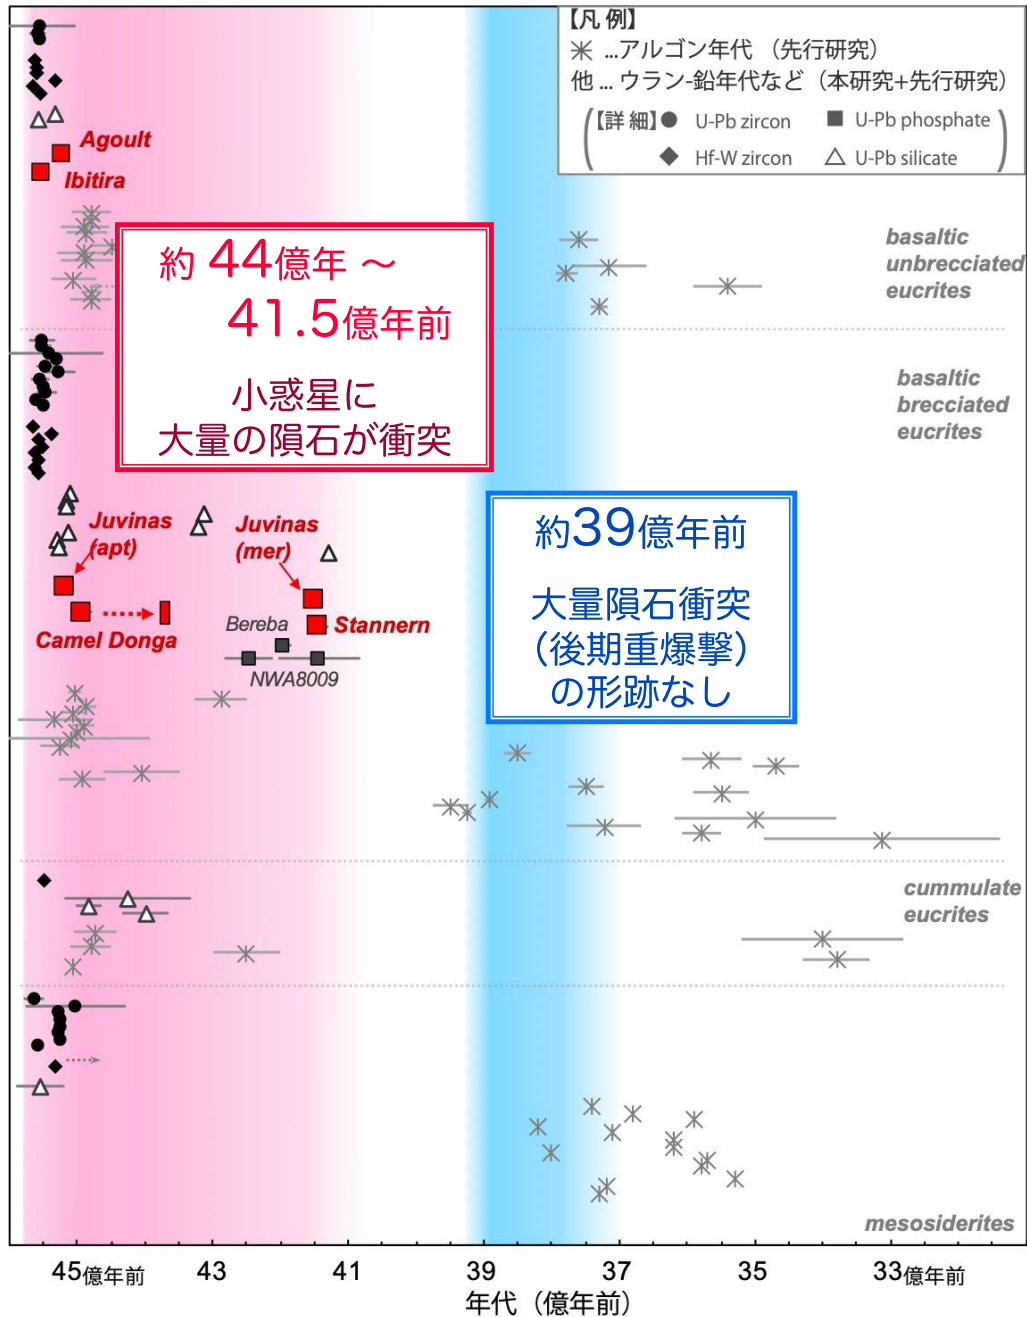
【凡 例】
✳ ...アルゴン年代 （先行研究）
他 ... ウラン-鉛年代など（本研究+先行研究）
（【詳 細】● U-Pb zircon ■ U-Pb phosphate
◆ Hf-W zircon △ U-Pb silicate）

Agoult
Ibitira

約 44億年 ～
41.5億年前
小惑星に
大量の隕石が衝突

basaltic unbrecciated eucrites

basaltic brecciated eucrites

Juvinas (apt)
Juvinas (mer)
Camel Donga
Bereba
Stannern
NWA8009

約39億年前
大量隕石衝突
（後期重爆撃）
の形跡なし

cummulate eucrites

mesosiderites

45億年前 43 41 39 37 35 33億年前
年代（億年前）